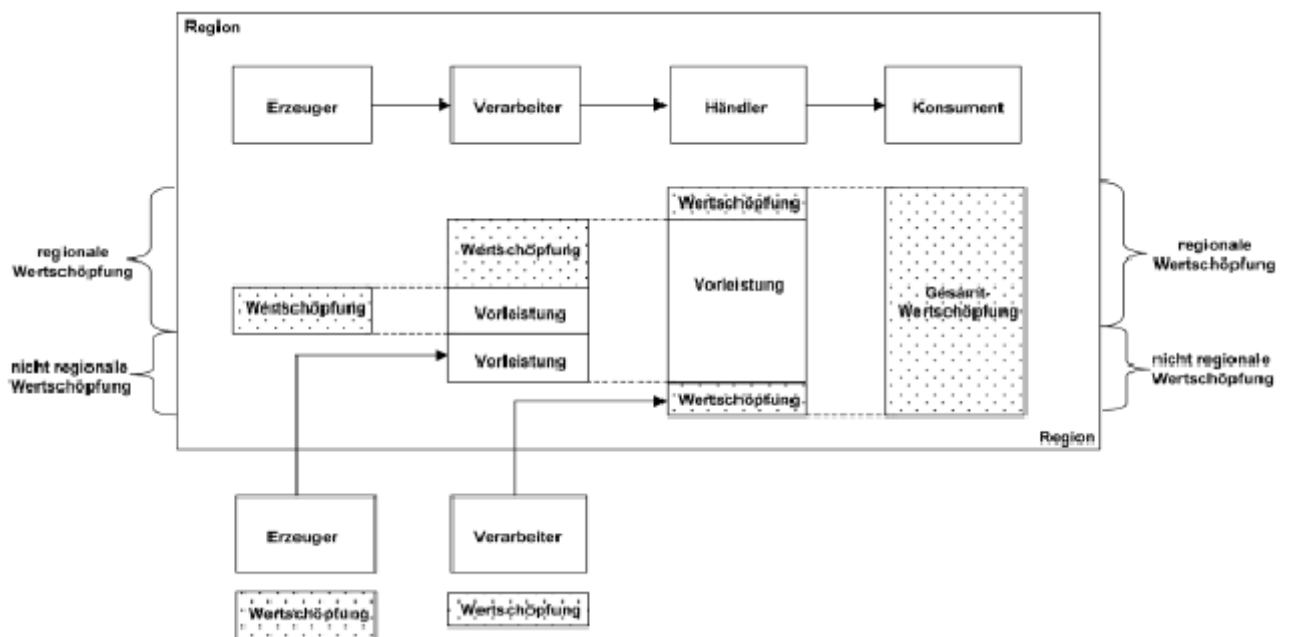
Region

Erzeuger

Verarbeiter

Händler

Konsument

regionale Wertschöpfung

nicht regionale Wertschöpfung

Wertschöpfung

Wertschöpfung

Vorleistung

Vorleistung

Wertschöpfung

Vorleistung

Wertschöpfung

Gesamt-Wertschöpfung

regionale Wertschöpfung

nicht regionale Wertschöpfung

Region

Erzeuger

Verarbeiter

Wertschöpfung

Wertschöpfung